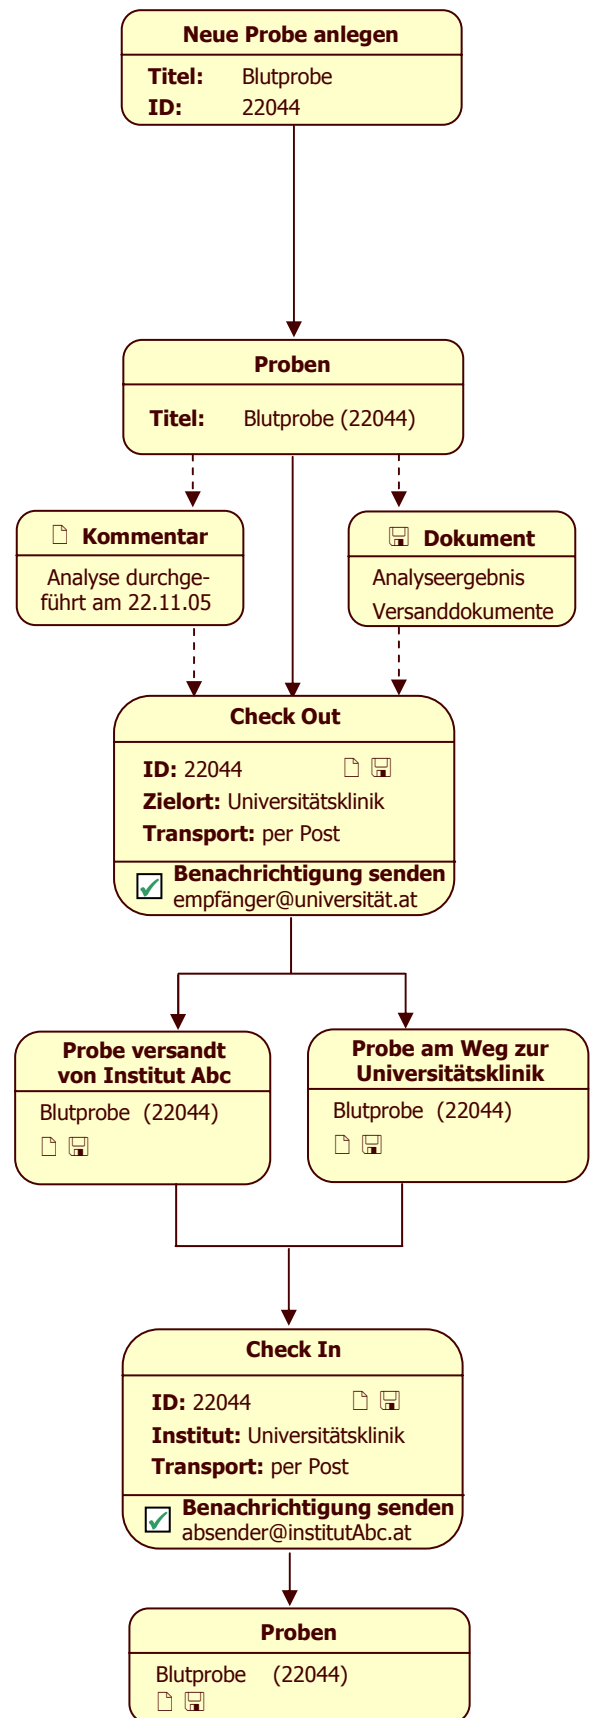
**Neue Probe anlegen**

**Titel:** Blutprobe
**ID:** 22044

**Proben**

**Titel:** Blutprobe (22044)

**Kommentar**

Analyse durchgeführt am 22.11.05

**Dokument**

Analyseergebnis
Versanddokumente

**Check Out**

**ID:** 22044
**Zielort:** Universitätsklinik
**Transport:** per Post

**Benachrichtigung senden**
empfänger@universität.at

**Probe versandt von Institut Abc**

Blutprobe (22044)

**Probe am Weg zur Universitätsklinik**

Blutprobe (22044)

**Check In**

**ID:** 22044
**Institut:** Universitätsklinik
**Transport:** per Post

**Benachrichtigung senden**
absender@institutAbc.at

**Proben**

Blutprobe (22044)